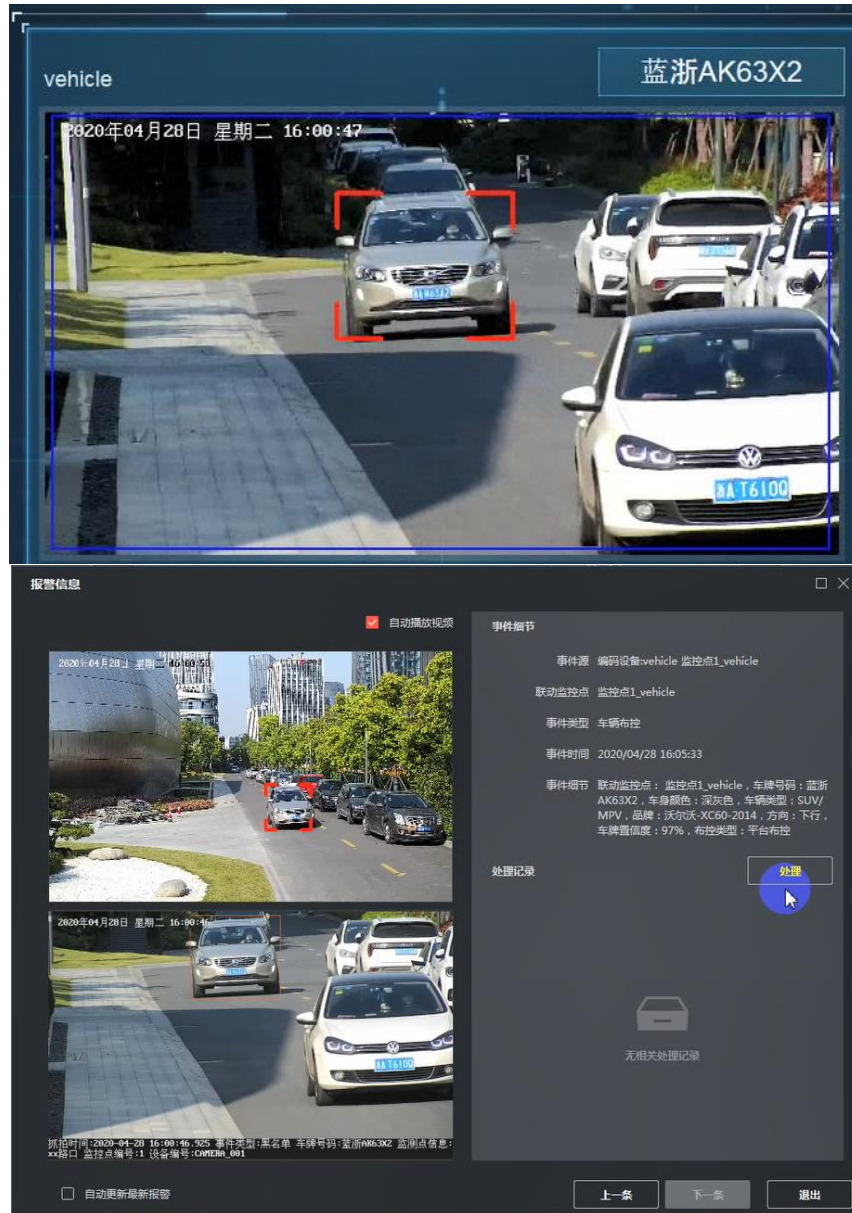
vehicle

蓝浙AK63X2

2020年04月28日 星期二 16:00:47

浙A T6100

报警信息

自动播放视频

2020年04月28日 星期二 16:00:53

2020年04月28日 星期二 16:00:46

浙A T6100

抓拍时间:2020-04-28 16:00:46.925 事件类型:黑名单 车牌号码:蓝浙AK63X2 监测点信息:xx路口 监控点编号:1 设备编号:CAMERA_001

事件细节

事件源 编码设备:vehicle 监控点1_vehicle

联动监控点 监控点1_vehicle

事件类型 车辆布控

事件时间 2020/04/28 16:05:33

事件细节 联动监控点：监控点1_vehicle，车牌号码：蓝浙AK63X2，车身颜色：深灰色，车辆类型：SUV/MPV，品牌：沃尔沃-XC60-2014，方向：下行，车牌置信度：97%，布控类型：平台布控

处理记录

处理

无相关处理记录

自动更新最新报警

上一条

下一条

退出